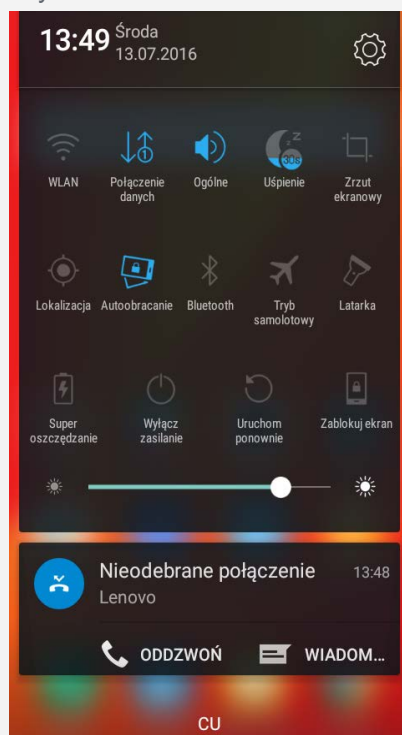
13:49 Środa
13.07.2016

WLAN
Połączenie danych
Ogólne
30s
Uśpienie
Zrzut ekranowy

Lokalizacja
Autoobracanie
Bluetooth
Tryb samolotowy
Latarka

Super oszczędzanie
Wyłącz zasilanie
Uruchom ponownie
Zablokuj ekran

Nieodebrane połączenie
13:48
Lenovo

ODDZWOŃ
WIADOM...

CU